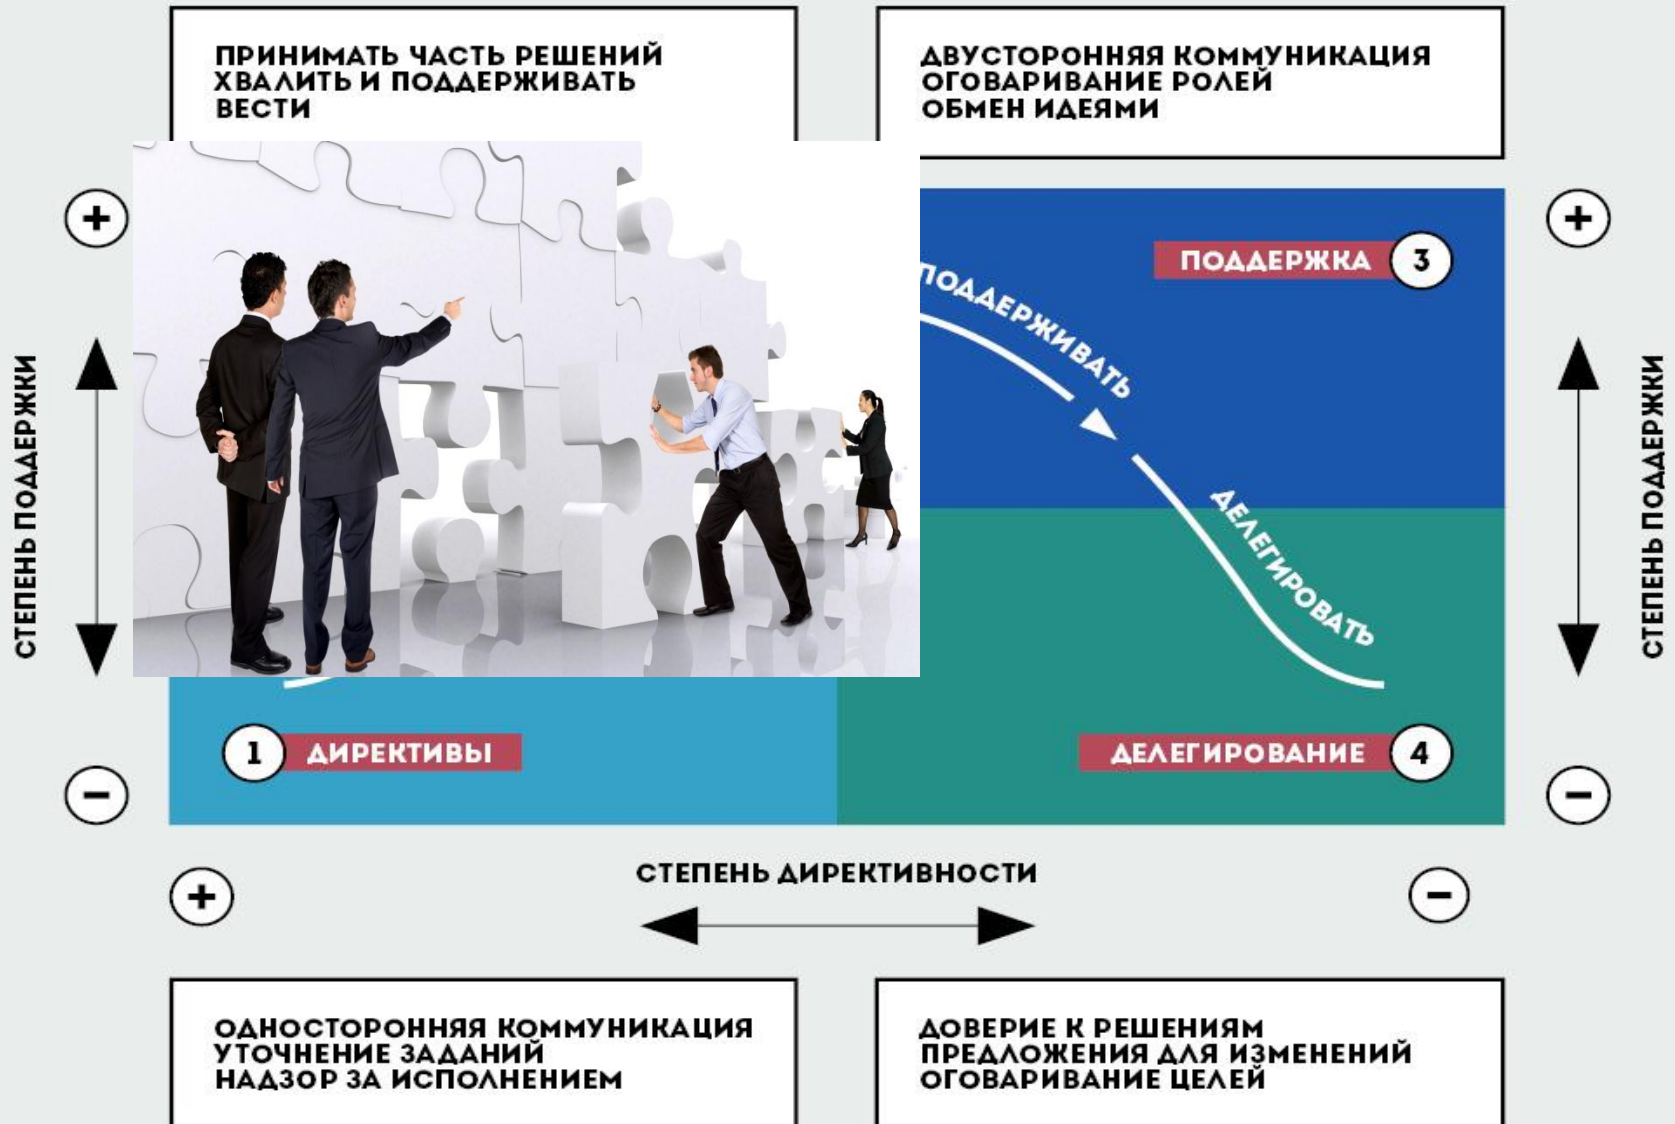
ПРИНИМАТЬ ЧАСТЬ РЕШЕНИЙ
ХВАЛИТЬ И ПОДДЕРЖИВАТЬ
ВЕСТИ

ДВУСТОРОННЯЯ КОММУНИКАЦИЯ
ОГОВАРИВАНИЕ РОЛЕЙ
ОБМЕН ИДЕЯМИ

+

+

СТЕПЕНЬ ПОДДЕРЖКИ

ПОДДЕРЖКА 3

ПОДДЕРЖИВАТЬ

ДЕЛЕГИРОВАТЬ

СТЕПЕНЬ ПОДДЕРЖКИ

1 ДИРЕКТИВЫ

ДЕЛЕГИРОВАНИЕ 4

−

−

СТЕПЕНЬ ДИРЕКТИВНОСТИ

+

−

ОДНОСТОРОННЯЯ КОММУНИКАЦИЯ
УТОЧНЕНИЕ ЗАДАНИЙ
НАДЗОР ЗА ИСПОЛНЕНИЕМ

ДОВЕРИЕ К РЕШЕНИЯМ
ПРЕДЛОЖЕНИЯ ДЛЯ ИЗМЕНЕНИЙ
ОГОВАРИВАНИЕ ЦЕЛЕЙ